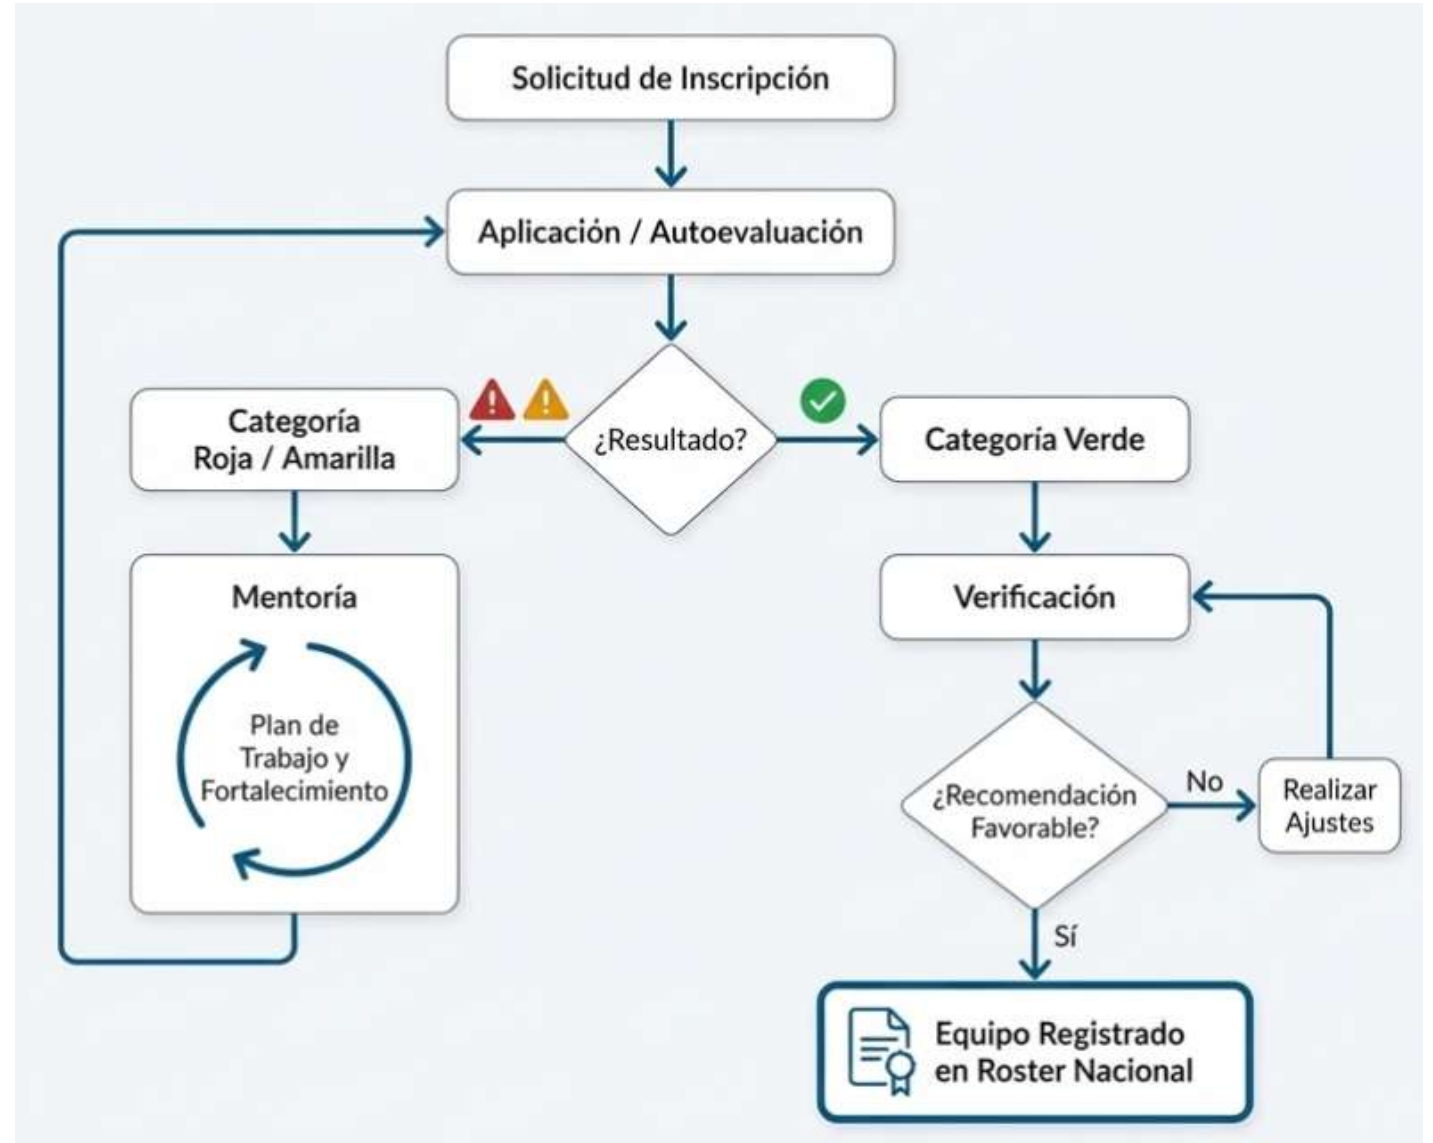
Solicitud de Inscripción

Aplicación / Autoevaluación

¿Resultado?

Categoría Roja / Amarilla

Categoria Verde

Mentoría

Plan de Trabajo y Fortalecimiento

Verificación

¿Recomendación Favorable?

No

Realizar Ajustes

Sí

Equipo Registrado en Roster Nacional